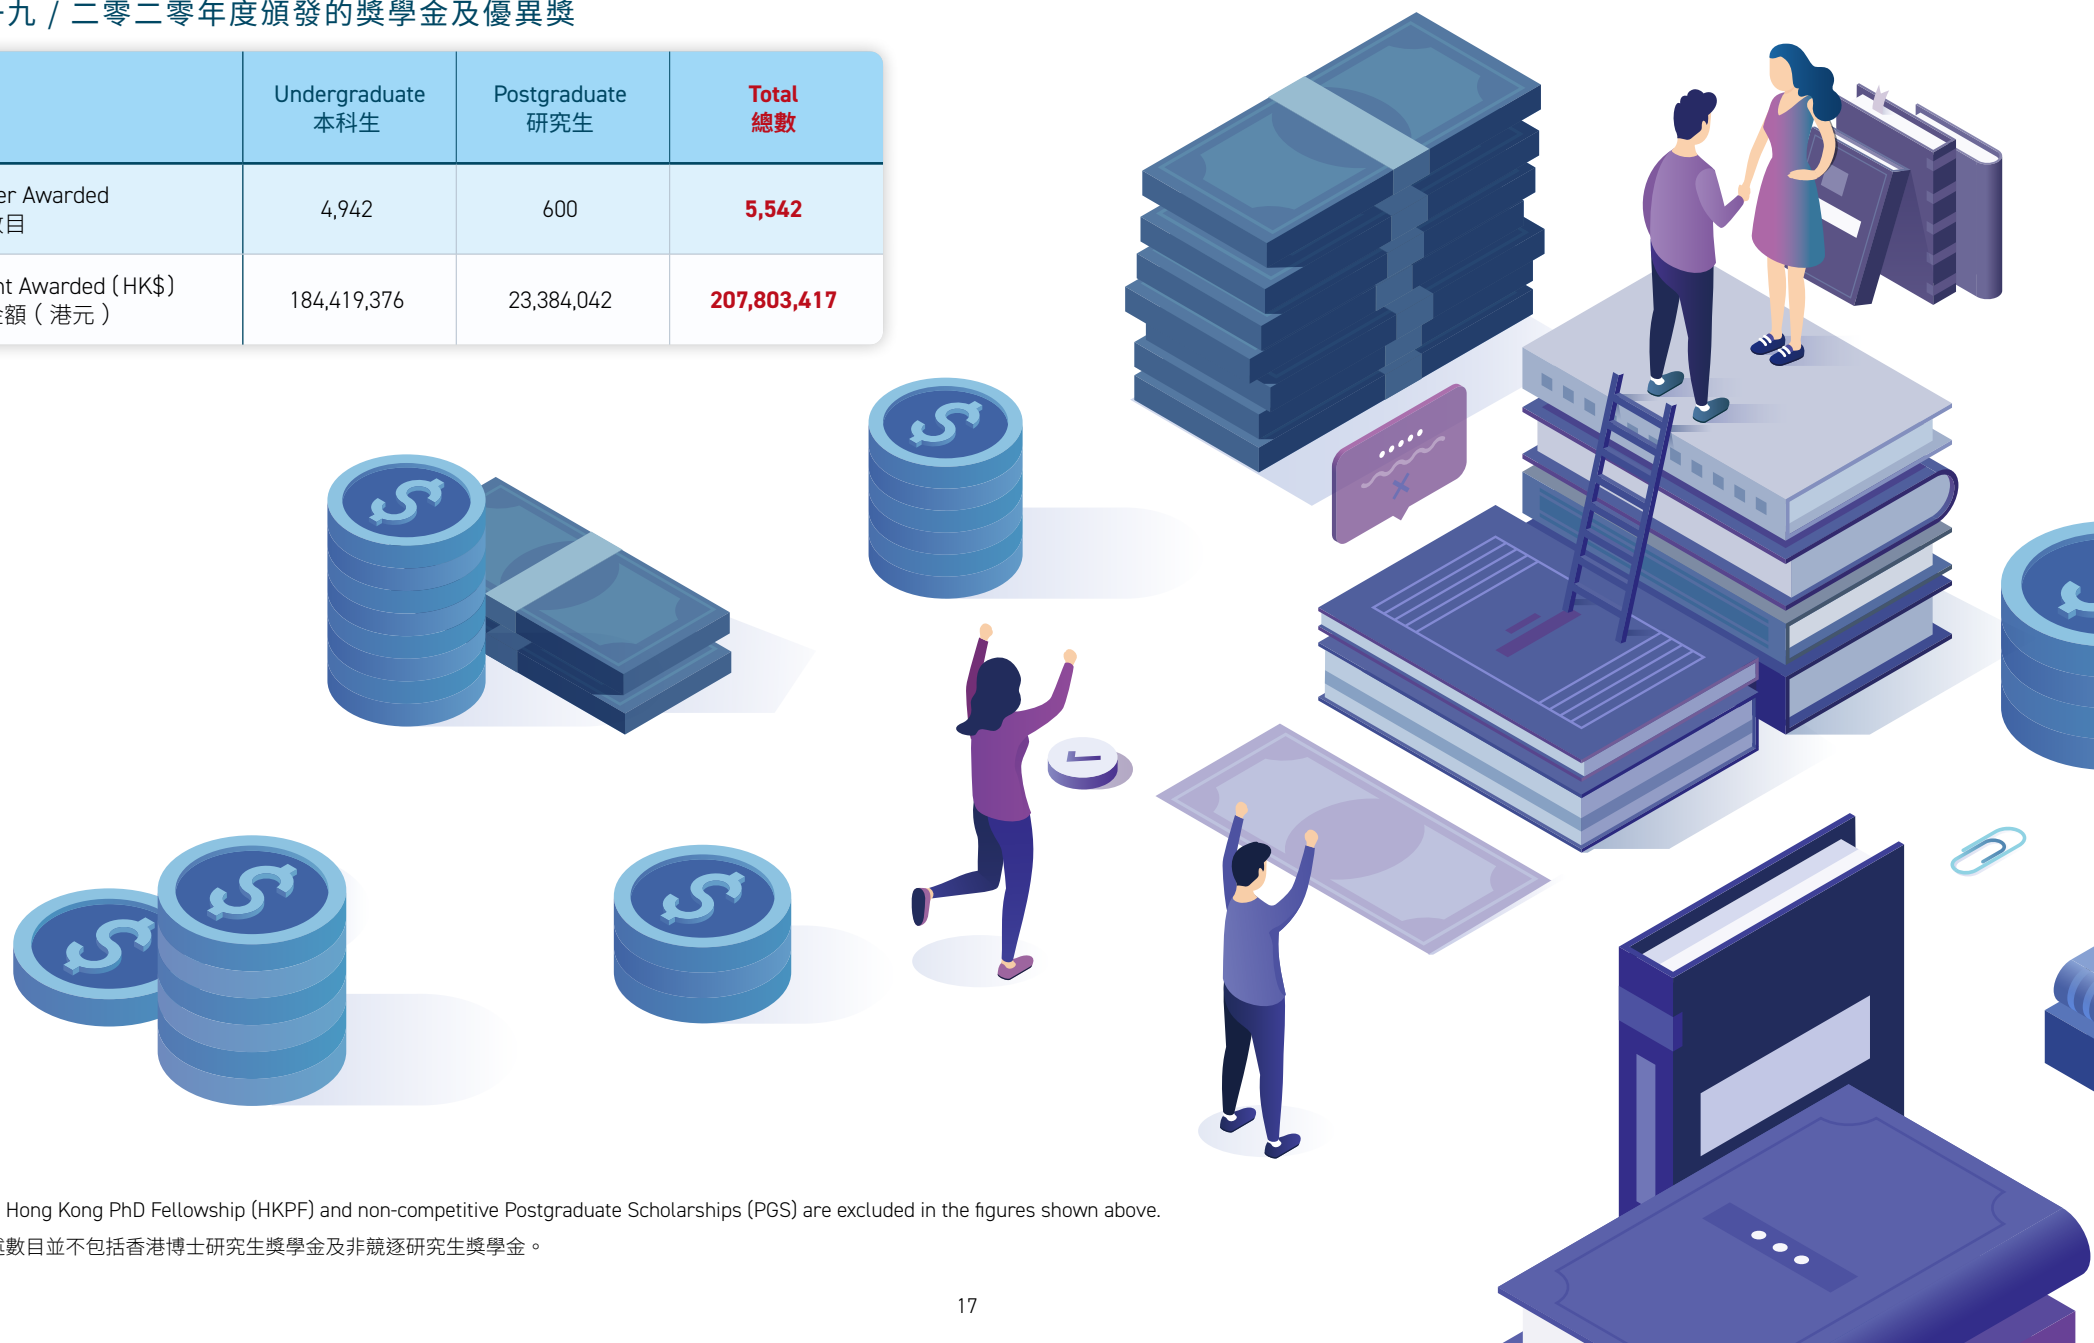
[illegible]九 / 二零二零年度頒發的獎學金及優異獎

| | Undergraduate 本科生 | Postgraduate 研究生 | Total 總數 |
|---|---|---|---|
| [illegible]er Awarded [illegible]目 | 4,942 | 600 | 5,542 |
| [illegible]nt Awarded (HK$) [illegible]額(港元) | 184,419,376 | 23,384,042 | 207,803,417 |

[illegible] Hong Kong PhD Fellowship (HKPF) and non-competitive Postgraduate Scholarships (PGS) are excluded in the figures shown above.

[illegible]數目並不包括香港博士研究生獎學金及非競逐研究生獎學金。

17